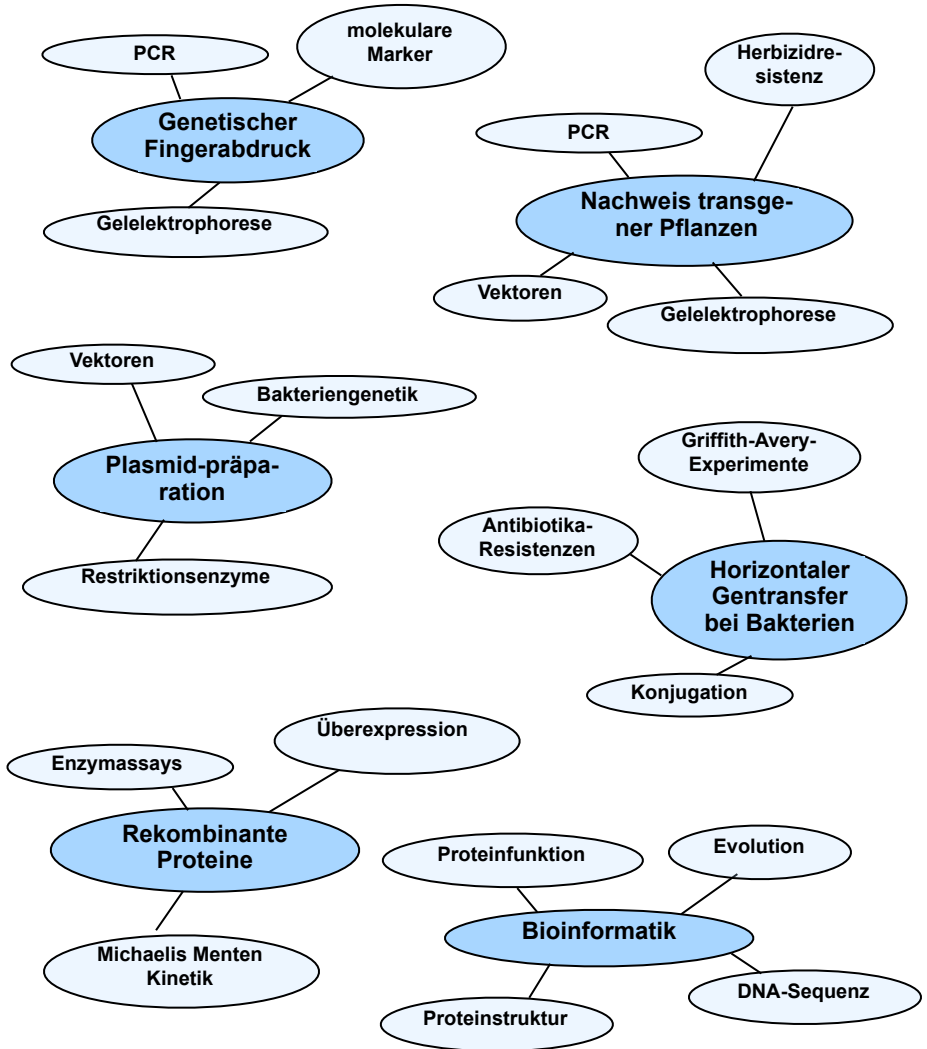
PCR

molekulare Marker

Genetischer Fingerabdruck

Gelelektrophorese

Herbizidresistenz

PCR

Nachweis transgener Pflanzen

Vektoren

Gelelektrophorese

Vektoren

Bakteriengenetik

Plasmid-präparation

Restriktionsenzyme

Griffith-Avery-Experimente

Antibiotika-Resistenzen

Horizontaler Gentransfer bei Bakterien

Konjugation

Überexpression

Enzymassays

Rekombinante Proteine

Michaelis Menten Kinetik

Proteinfunktion

Evolution

Bioinformatik

DNA-Sequenz

Proteinstruktur